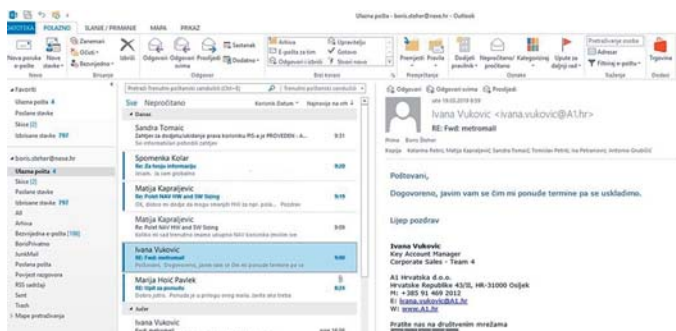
Ulazna pošta - boris.stoher@nove.hr - Outlook

DATOTEKA POLAZNO SLANJE / PRIMANJE MAPA PRIKAZ

Nova poruka e-pošte Nove stavke Zanemari Očisti Bezvrijedno Izbriši Odgovori Odgovori svima Proslijedi Sastanak Dodatno Arhiva E-pošta za tim Odgovori i izbriši Upravitelju Gotovo Stvori novo Premjesti Pravila Dodijeli pravilnik Nepročitano/pročitano Kategoriziraj Uputi za daljnji rad Pretraživanje osoba Adresar Filtriraj e-poštu Trgovina

Novo Brisanje Odgovor Brzi koraci Premještanje Oznake Traženje Dodaci

Favoriti
Ulazna pošta 4
Poslane stavke
Skice [2]
Izbrisane stavke 797

boris.stoher@nove.hr
Ulazna pošta 4
Skice [2]
Poslane stavke
Izbrisane stavke 797
All
Arhiva
Bezvrijedna e-pošta [106]
BorisPrivatno
JunkMail
Poslana pošta
Povijest razgovora
RSS sadržaji
Sent
Trash
Mape pretraživanja

Pretraži Trenutni poštanski sandučić (Ctrl+E) Trenutni poštanski sandučić

Sve Nepročitano Koronski Datum Najnovije na vrh

Danas

Sandra Tomaic
Zahtjev za dodjelu/ukidanje prava korisniku RS-a je PROVEDEN - A... 9:31

Spomenka Kolar
Re: Za forum informacije

Matija Kaprajlevic
Re: Poziv NAH HW and SW Sizing

Matija Kaprajlevic
Re: Poziv NAH HW and SW Sizing

Ivana Vukovic
RE: Fwd: metromail
Poštovani, Dogovoreno, javim vam se čim mi ponude termine pa se...

Marija Hoić Pavlek
RE: Upit za ponudu
Dobro jutro. Ponude je u prilogu

Jučer

Ivana Vukovic

Odgovori Odgovori svima Proslijedi

uto 19.05.2015 9:16
Ivana Vukovic <ivana.vukovic@A1.hr>
RE: Fwd: metromail
Prima Boris Stoher
Kopija Katarina Petric; Matija Kaprajlevic; Sandra Tomaic; Tomislav Petric; Iva Petranovic; Antonio Grubišić

Poštovani,

Dogovoreno, javim vam se čim mi ponude termine pa se uskladimo.

Lijep pozdrav

Ivana Vuković
Key Account Manager
Corporate Sales - Team 4

A1 Hrvatska d.o.o.
Hrvatske Republike 43/II, HR-31000 Osijek
M: +385 91 469 2012
E: ivana.vukovic@A1.hr
W: www.A1.hr

Pratite nas na društvenim mrežama